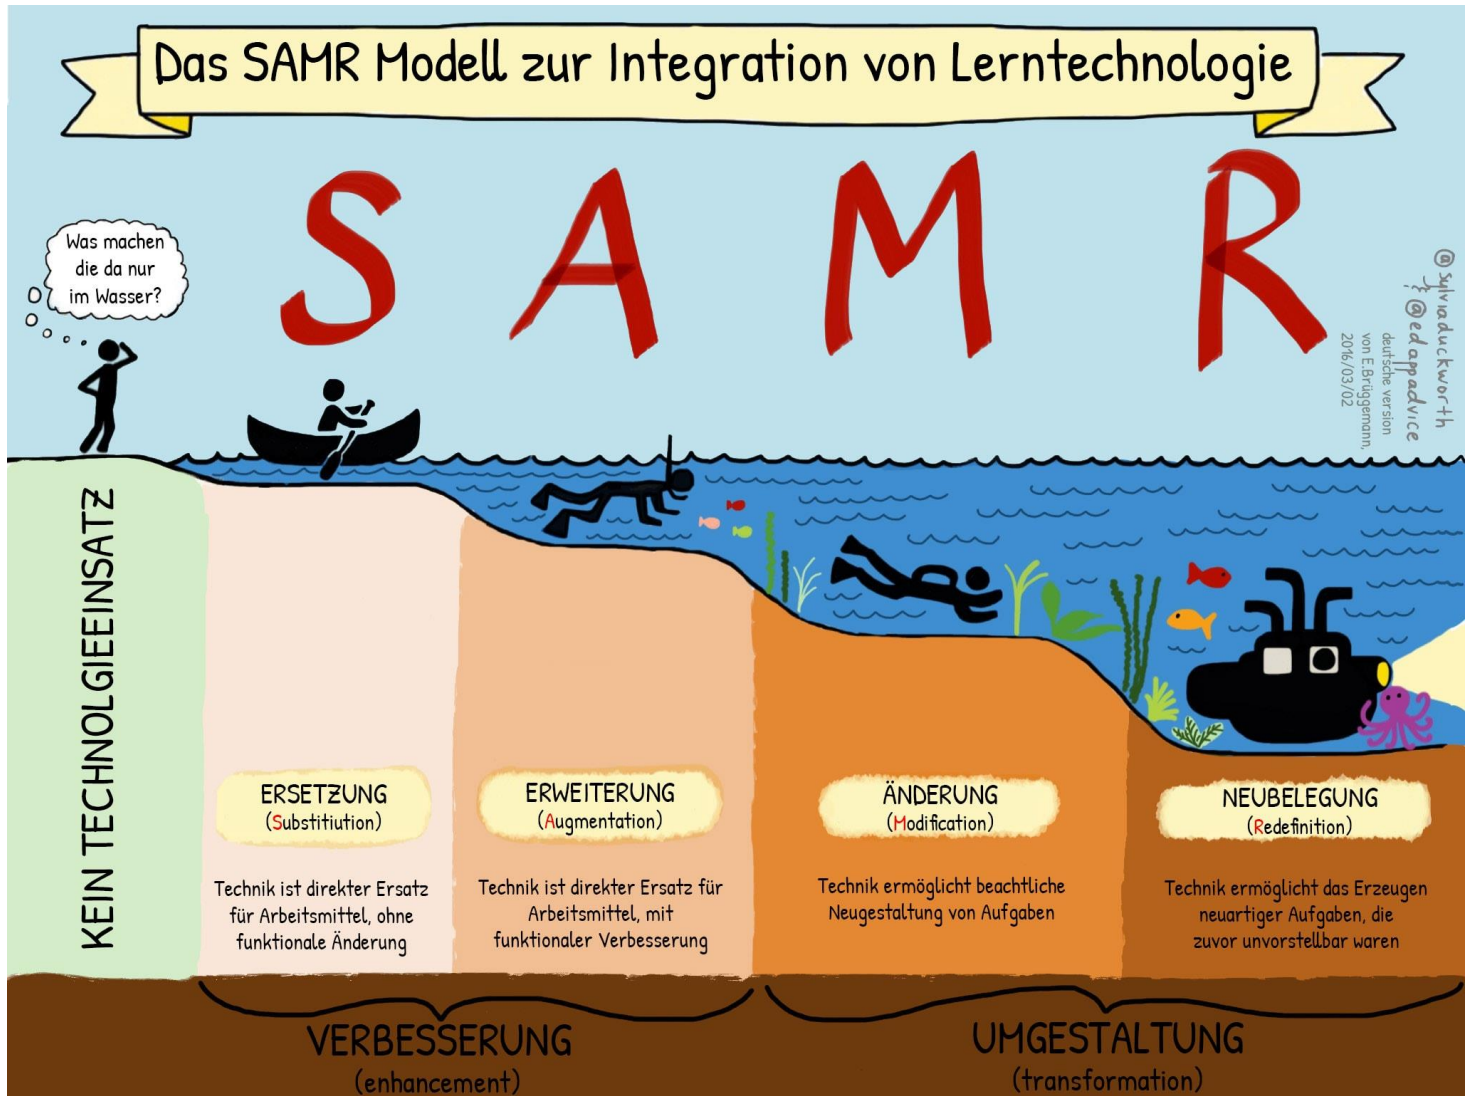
Das SAMR Modell zur Integration von Lerntechnologie

SAMR

Was machen die da nur im Wasser?

@sylviaduckworth
@edappadvice
deutsche version
von E.Brüggemann,
2016/03/02

KEIN TECHNOLGIEEINSATZ

ERSETZUNG
(Substitiution)

Technik ist direkter Ersatz für Arbeitsmittel, ohne funktionale Änderung

ERWEITERUNG
(Augmentation)

Technik ist direkter Ersatz für Arbeitsmittel, mit funktionaler Verbesserung

ÄNDERUNG
(Modification)

Technik ermöglicht beachtliche Neugestaltung von Aufgaben

NEUBELEGUNG
(Redefinition)

Technik ermöglicht das Erzeugen neuartiger Aufgaben, die zuvor unvorstellbar waren

VERBESSERUNG
(enhancement)

UMGESTALTUNG
(transformation)